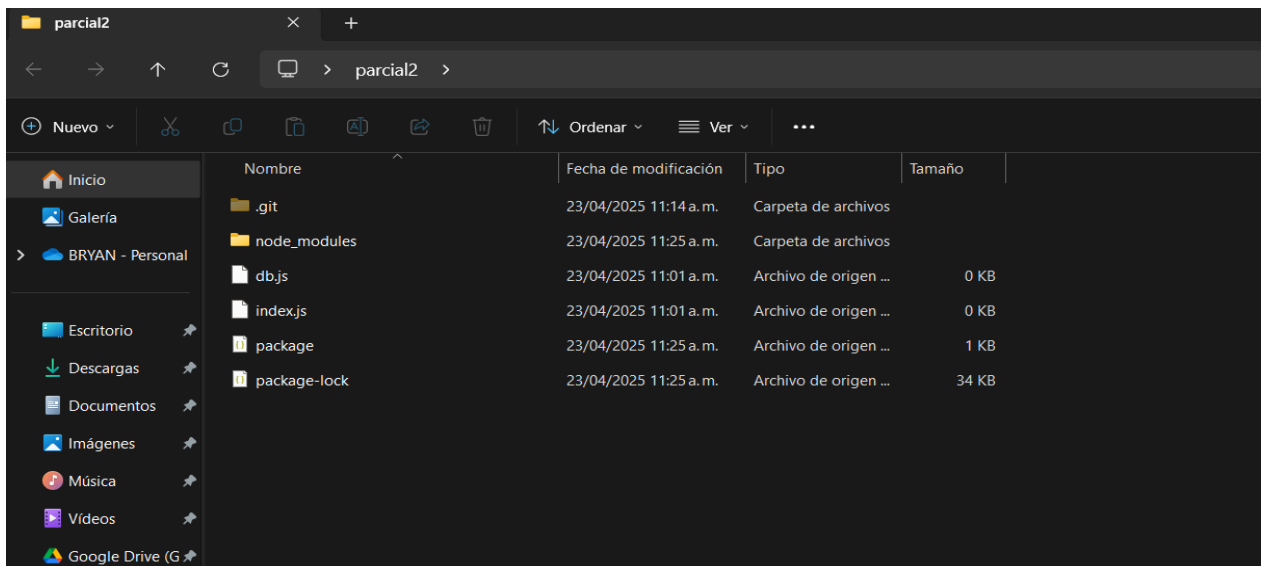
parcial2 × +

parcial2 >

Nuevo Ordenar Ver ...

Inicio
Galería
BRYAN - Personal

Escritorio
Descargas
Documentos
Imágenes
Música
Vídeos
Google Drive (G

| Nombre | Fecha de modificación | Tipo | Tamaño |
|---|---|---|---|
| .git | 23/04/2025 11:14 a. m. | Carpeta de archivos | |
| node_modules | 23/04/2025 11:25 a. m. | Carpeta de archivos | |
| db.js | 23/04/2025 11:01 a. m. | Archivo de origen ... | 0 KB |
| index.js | 23/04/2025 11:01 a. m. | Archivo de origen ... | 0 KB |
| package | 23/04/2025 11:25 a. m. | Archivo de origen ... | 1 KB |
| package-lock | 23/04/2025 11:25 a. m. | Archivo de origen ... | 34 KB |